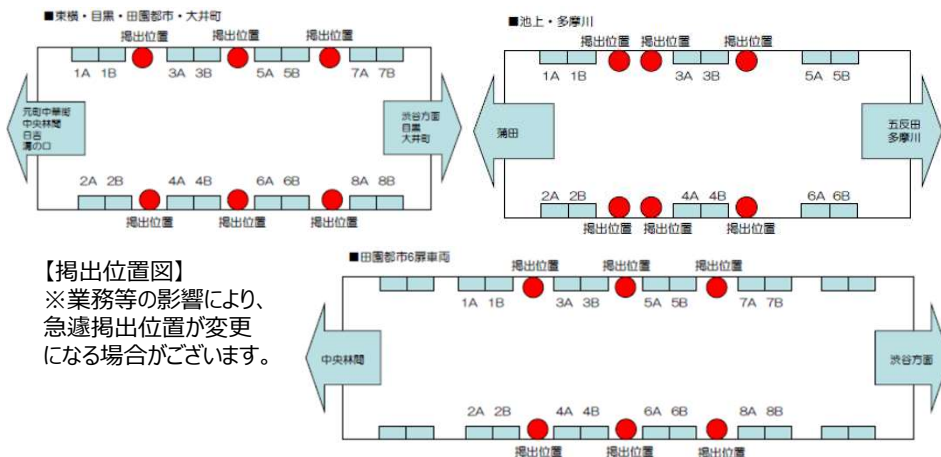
■東横・目黒・田園都市・大井町

掲出位置 掲出位置 掲出位置

1A 1B 3A 3B 5A 5B 7A 7B

元町中華街
中央林間
日吉
溝の口

渋谷方面
目黒
大井町

2A 2B 4A 4B 6A 6B 8A 8B

掲出位置 掲出位置 掲出位置

■池上・多摩川

掲出位置 掲出位置 掲出位置

1A 1B 3A 3B 5A 5B

蒲田

五反田
多摩川

2A 2B 4A 4B 6A 6B

掲出位置 掲出位置 掲出位置

【掲出位置図】
※業務等の影響により、急遽掲出位置が変更になる場合がございます。

■田園都市6扉車両

掲出位置 掲出位置 掲出位置

1A 1B 3A 3B 5A 5B 7A 7B

中央林間

渋谷方面

2A 2B 4A 4B 6A 6B 8A 8B

掲出位置 掲出位置 掲出位置